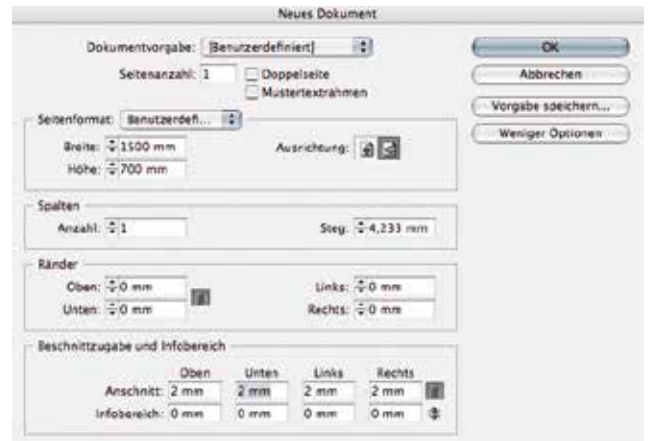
Neues Dokument

Dokumentvorgabe: [Benutzerdefiniert]

Seitenanzahl: 1

Doppelseite

Mustertextrahmen

OK

Abbrechen

Vorgabe speichern...

Weniger Optionen

Seitenformat: Benutzerdefi...

Breite: 1500 mm

Höhe: 700 mm

Ausrichtung:

Spalten

Anzahl: 1

Steg: 4,233 mm

Ränder

Oben: 0 mm

Unten: 0 mm

Links: 0 mm

Rechts: 0 mm

Beschnittzugabe und Infobereich

| | Oben | Unten | Links | Rechts |
|---|---|---|---|---|
| Anschnitt: | 2 mm | 2 mm | 2 mm | 2 mm |
| Infobereich: | 0 mm | 0 mm | 0 mm | 0 mm |